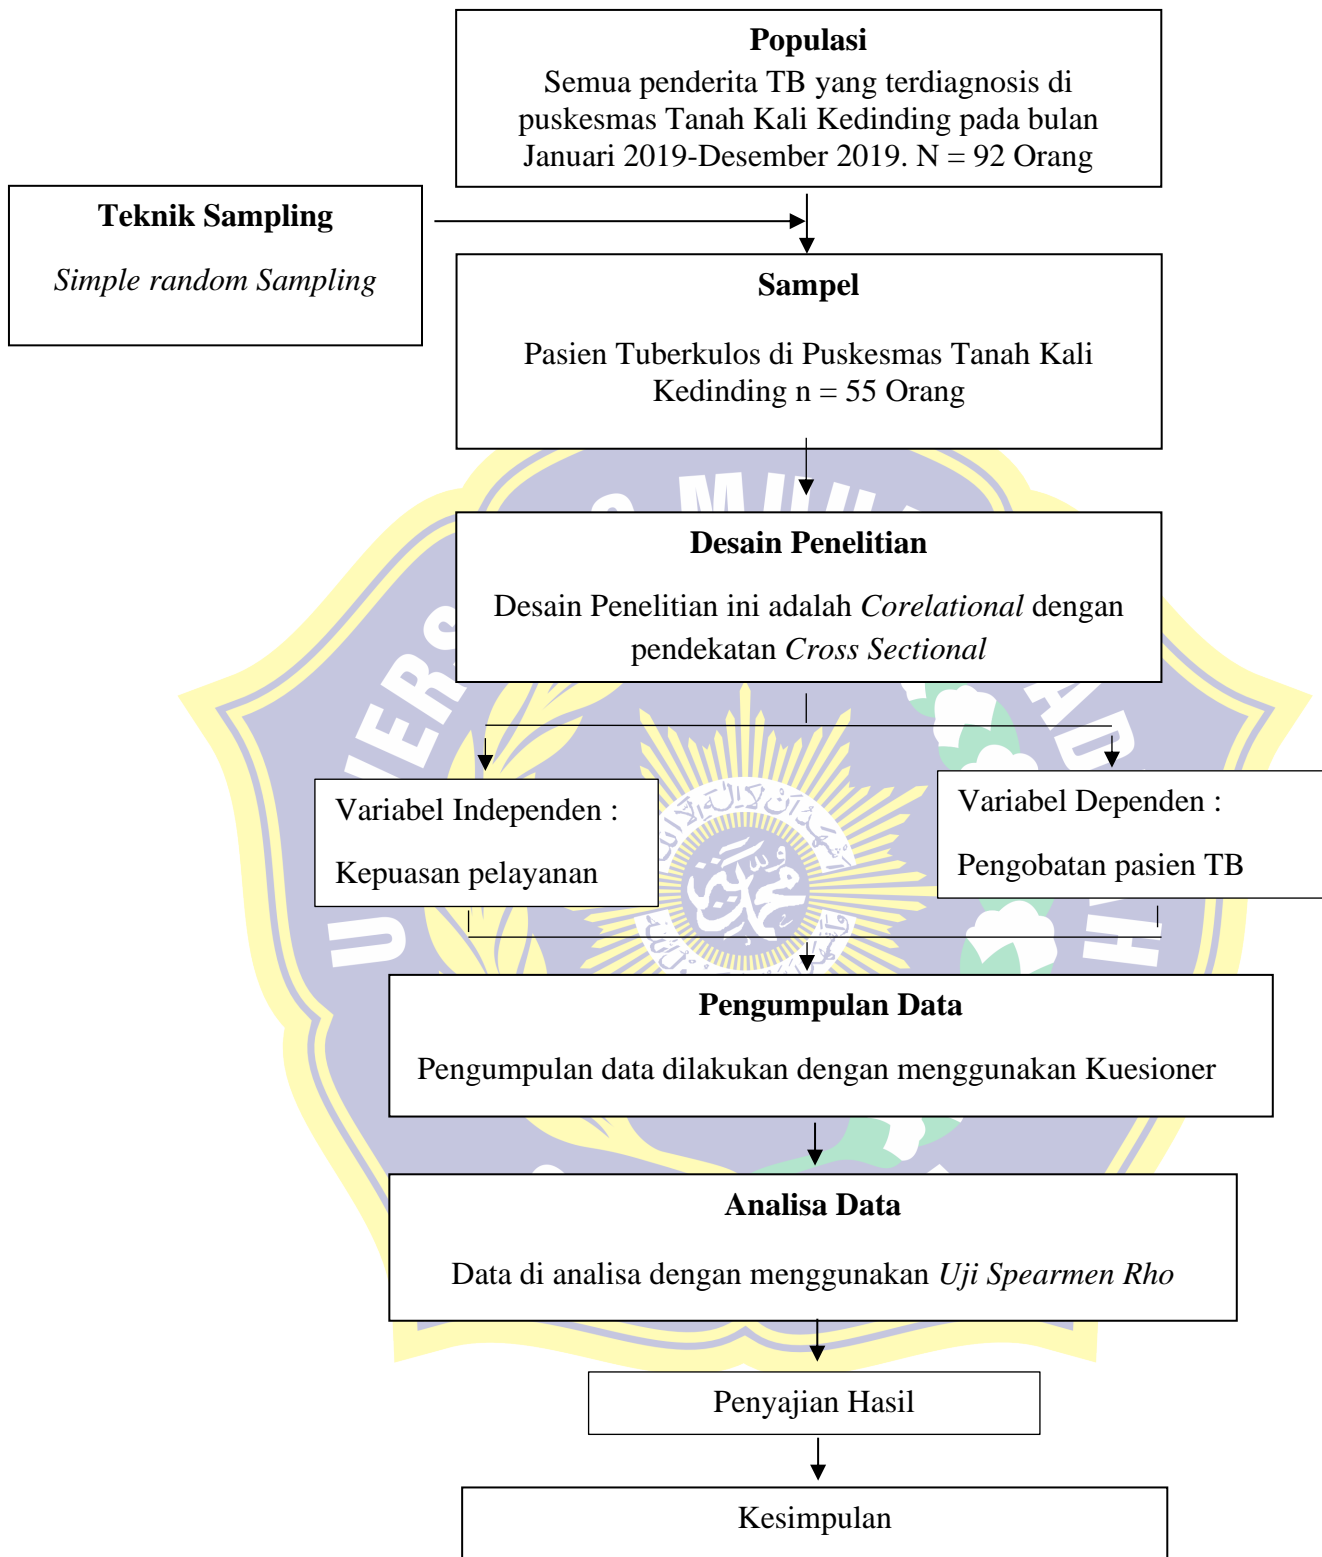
**Populasi**
Semua penderita TB yang terdiagnosis di puskesmas Tanah Kali Kedinding pada bulan Januari 2019-Desember 2019. N = 92 Orang

**Teknik Sampling**
*Simple random Sampling*

**Sampel**
Pasien Tuberkulos di Puskesmas Tanah Kali Kedinding n = 55 Orang

**Desain Penelitian**
Desain Penelitian ini adalah *Corelational* dengan pendekatan *Cross Sectional*

Variabel Independen :
Kepuasan pelayanan

Variabel Dependen :
Pengobatan pasien TB

**Pengumpulan Data**
Pengumpulan data dilakukan dengan menggunakan Kuesioner

**Analisa Data**
Data di analisa dengan menggunakan *Uji Spearmen Rho*

Penyajian Hasil

Kesimpulan